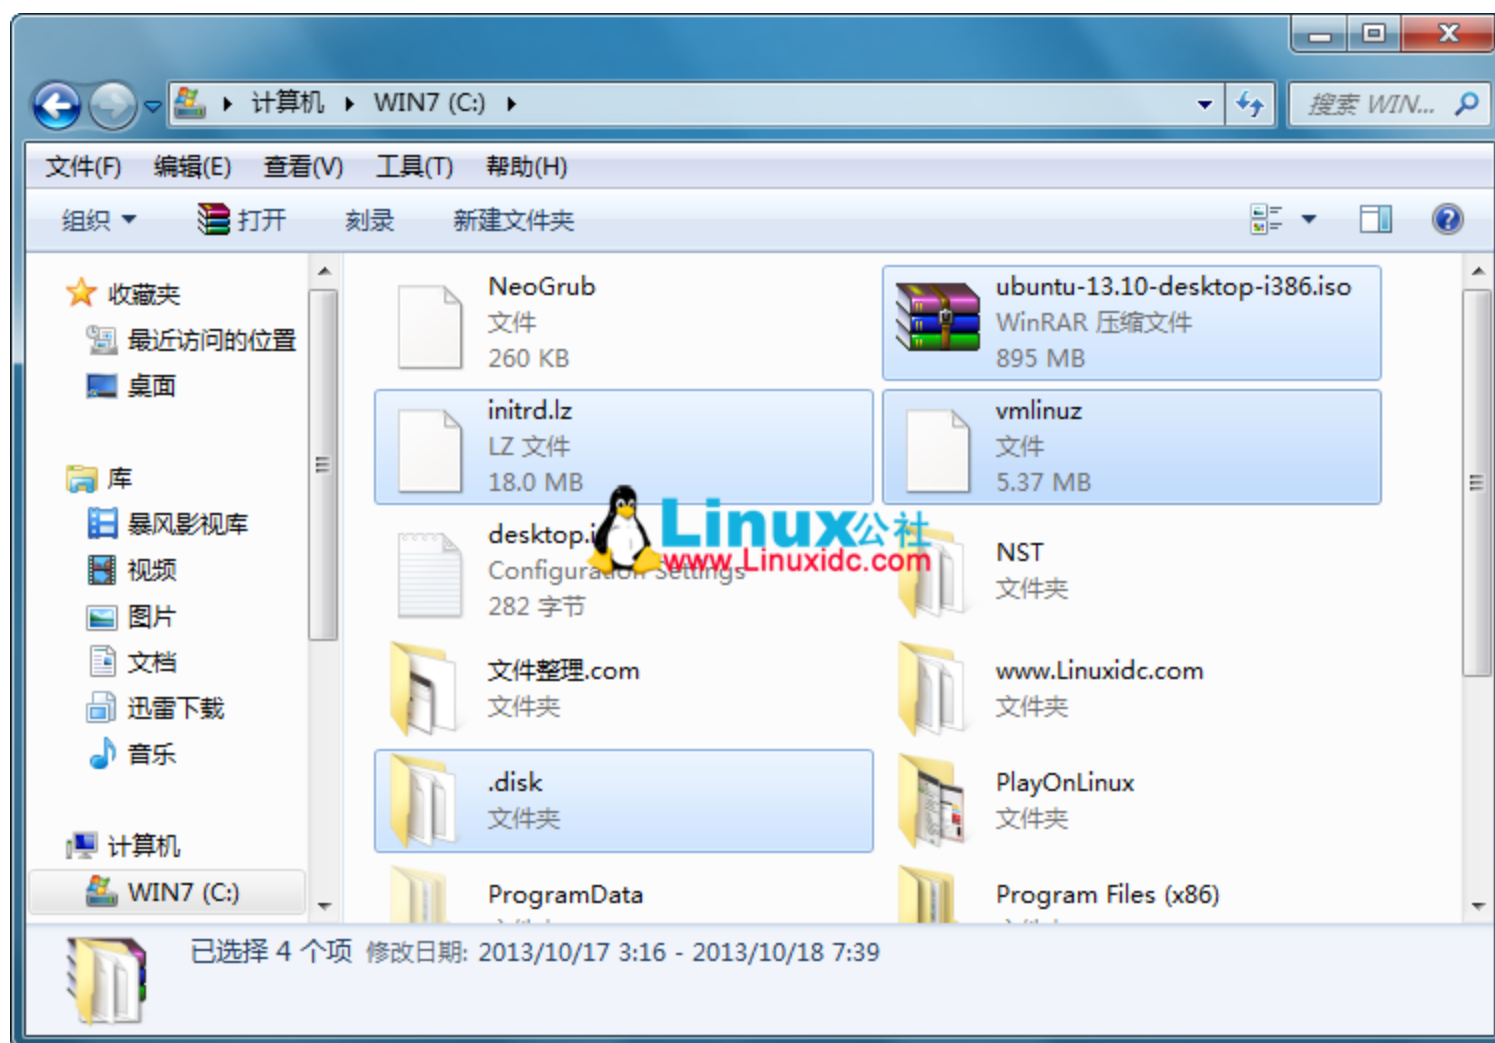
计算机 ▸ WIN7 (C:) ▸

搜索 WIN...

文件(F) 编辑(E) 查看(V) 工具(T) 帮助(H)

组织 ▾ 打开 刻录 新建文件夹

收藏夹
最近访问的位置
桌面

库
暴风影视库
视频
图片
文档
迅雷下载
音乐

计算机
WIN7 (C:)

NeoGrub
文件
260 KB

ubuntu-13.10-desktop-i386.iso
WinRAR 压缩文件
895 MB

initrd.lz
LZ 文件
18.0 MB

vmlinuz
文件
5.37 MB

desktop.i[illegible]
Configura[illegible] Settings
282 字节

Linux公社
www.Linuxidc.com

NST
文件夹

文件整理.com
文件夹

www.Linuxidc.com
文件夹

.disk
文件夹

PlayOnLinux
文件夹

ProgramData

Program Files (x86)

已选择 4 个项 修改日期: 2013/10/17 3:16 - 2013/10/18 7:39